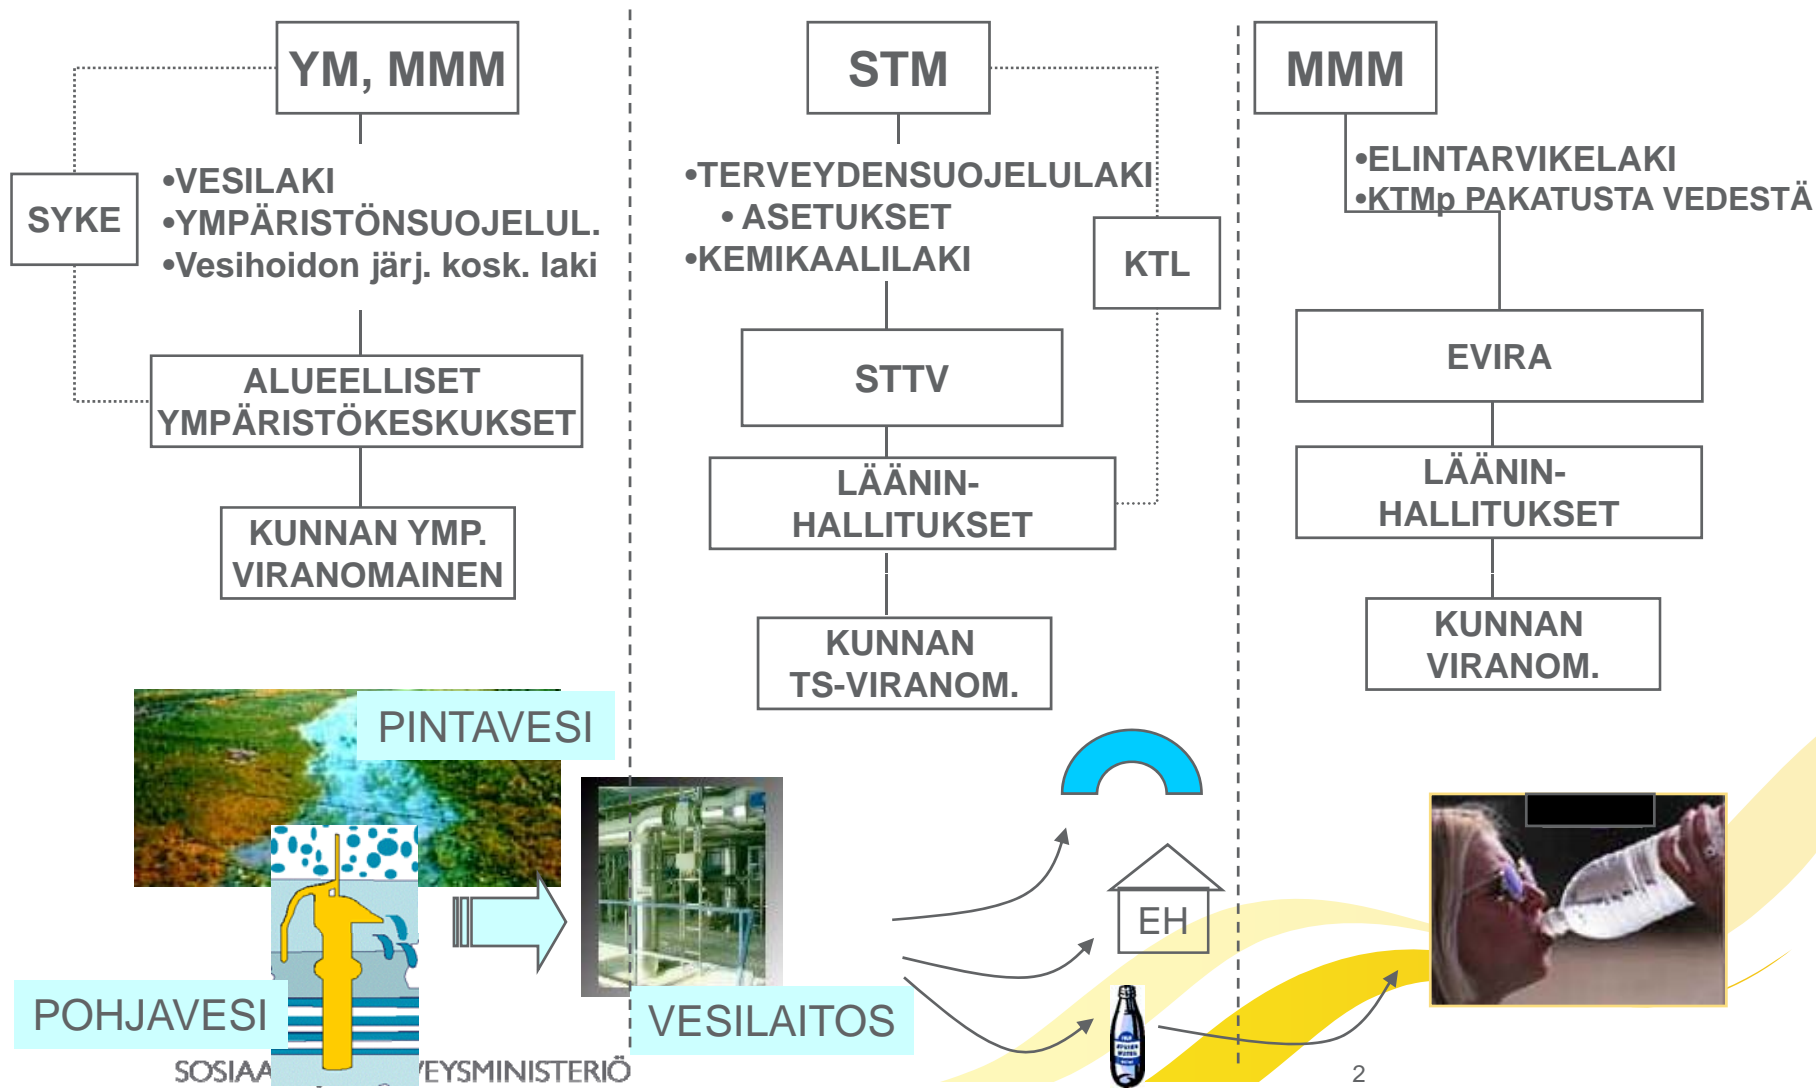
YM, MMM

SYKE

•VESILAKI
•YMPÄRISTÖNSUOJELUL.
•Vesihoidon järj. kosk. laki

ALUEELLISET YMPÄRISTÖKESKUKSET

KUNNAN YMP. VIRANOMAINEN

STM

•TERVEYDENSUOJELULAKI
• ASETUKSET
•KEMIKAALILAKI

KTL

STTV

LÄÄNIN-HALLITUKSET

KUNNAN TS-VIRANOM.

MMM

•ELINTARVIKELAKI
•KTMp PAKATUSTA VEDESTÄ

EVIRA

LÄÄNIN-HALLITUKSET

KUNNAN VIRANOM.

PINTAVESI

POHJAVESI

VESILAITOS

EH

SOSIAA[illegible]EYSMINISTERIÖ

2